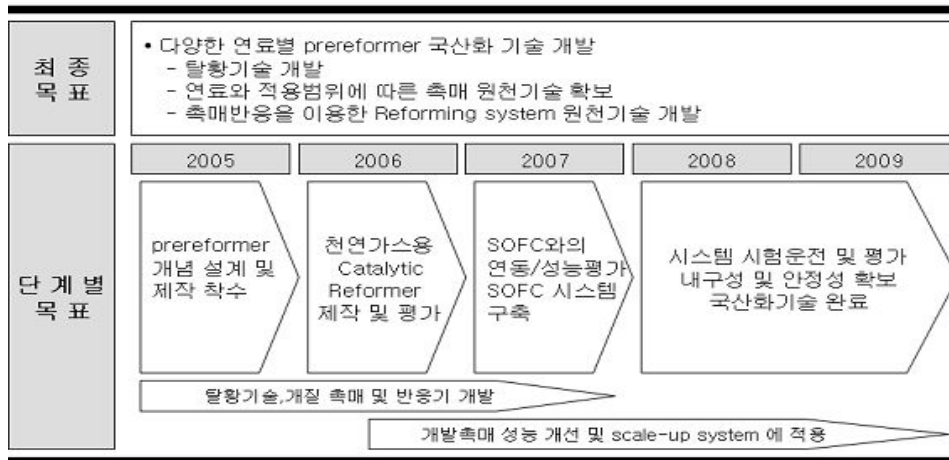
최종 목표

• 다양한 연료별 prereformer 국산화 기술 개발
- 탈황기술 개발
- 연료와 적용범위에 따른 촉매 원천기술 확보
- 촉매반응을 이용한 Reforming system 원천기술 개발

단계별 목표

2005

2006

2007

2008

2009

prereformer 개념 설계 및 제작 착수

천연가스용 Catalytic Reformer 제작 및 평가

SOFC와의 연동/성능평가 SOFC 시스템 구축

시스템 시험운전 및 평가 내구성 및 안정성 확보 국산화기술 완료

탈황기술,개질 촉매 및 반응기 개발

개발촉매 성능 개선 및 scale-up system 에 적용